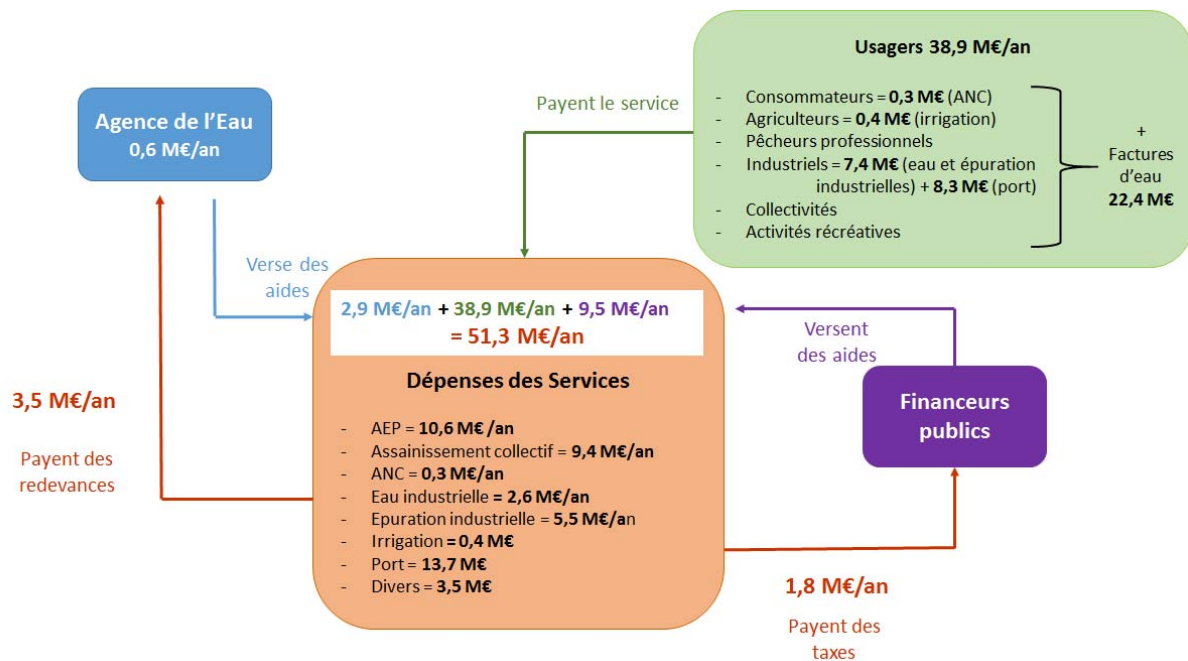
Agence de l'Eau
0,6 M€/an

Payent le service

Usagers 38,9 M€/an

- Consommateurs = 0,3 M€ (ANC)
- Agriculteurs = 0,4 M€ (irrigation)
- Pêcheurs professionnels
- Industriels = 7,4 M€ (eau et épuration industrielles) + 8,3 M€ (port)
- Collectivités
- Activités récréatives

+ Factures d'eau 22,4 M€

Verse des aides

2,9 M€/an + 38,9 M€/an + 9,5 M€/an = 51,3 M€/an

Versent des aides

3,5 M€/an

Payent des redevances

Dépenses des Services

- AEP = 10,6 M€ /an
- Assainissement collectif = 9,4 M€/an
- ANC = 0,3 M€/an
- Eau industrielle = 2,6 M€/an
- Epuration industrielle = 5,5 M€/an
- Irrigation = 0,4 M€
- Port = 13,7 M€
- Divers = 3,5 M€

Financeurs publics

1,8 M€/an

Payent des taxes